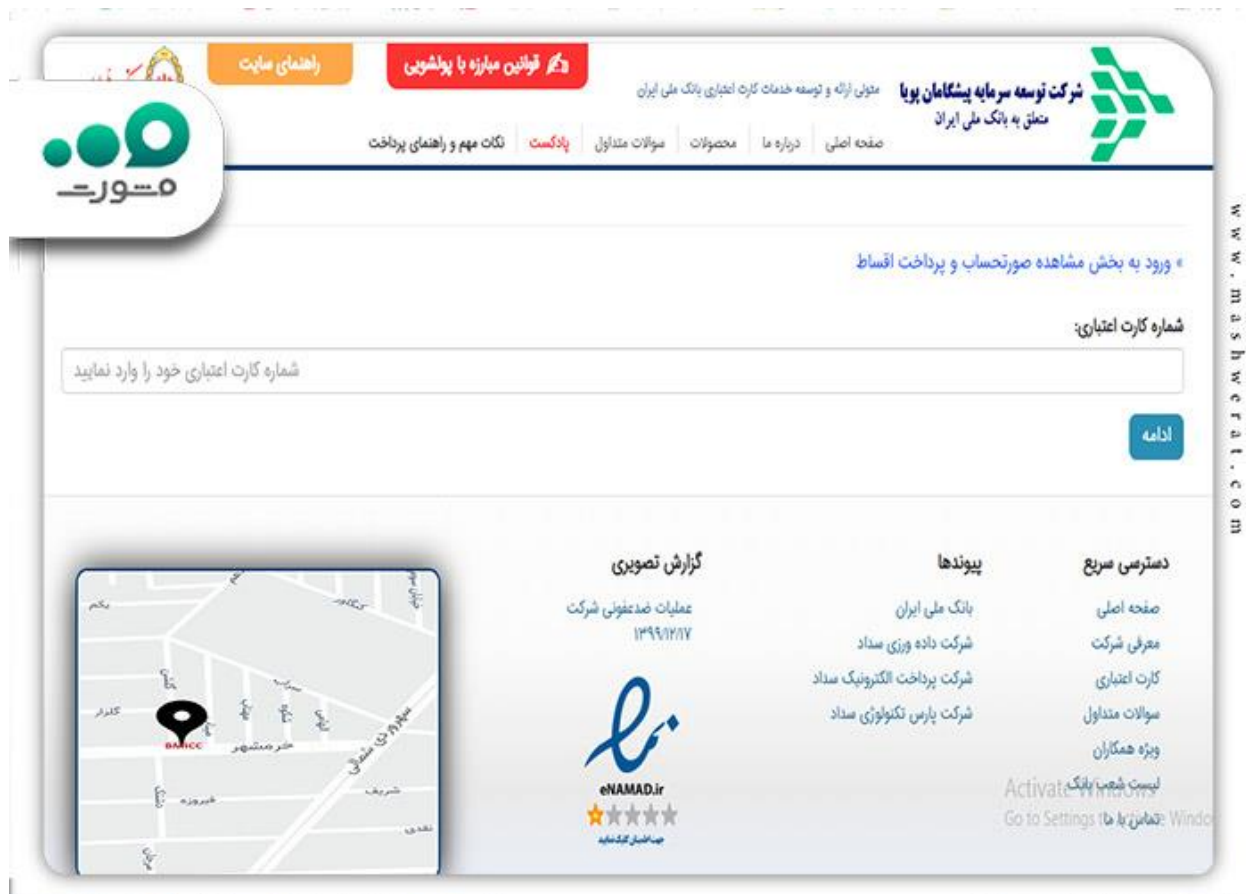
راهنمای سایت

قوانین مبارزه با پولشویی

متولی ارائه و توسعه خدمات کارت اعتباری بانک ملی ایران

شرکت توسعه سرمایه پیشگامان پویا
متعلق به بانک ملی ایران

صفحه اصلی | درباره ما | محصولات | سوالات متداول | پادکست | نکات مهم و راهنمای پرداخت

مشورت

www.mashwerat.com

» ورود به بخش مشاهده صورتحساب و پرداخت اقساط

شماره کارت اعتباری:

شماره کارت اعتباری خود را وارد نمایید

ادامه

دسترسی سریع
صفحه اصلی
معرفی شرکت
کارت اعتباری
سوالات متداول
ویژه همکاران
لیست شعب بانک
تماس با ما

پیوندها
بانک ملی ایران
شرکت داده ورزی سداد
شرکت پرداخت الکترونیک سداد
شرکت پارس تکنولوژی سداد

گزارش تصویری
عملیات ضدعفونی شرکت
۱۳۹۹/۱۲/۱۷

eNAMAD.ir
جهت اطمینان کلیک نمایید

Activate Windows
Go to Settings to activate Windows.

خرمشهر
سهروردی شمالی
فیروزه
شریف
BAMCC